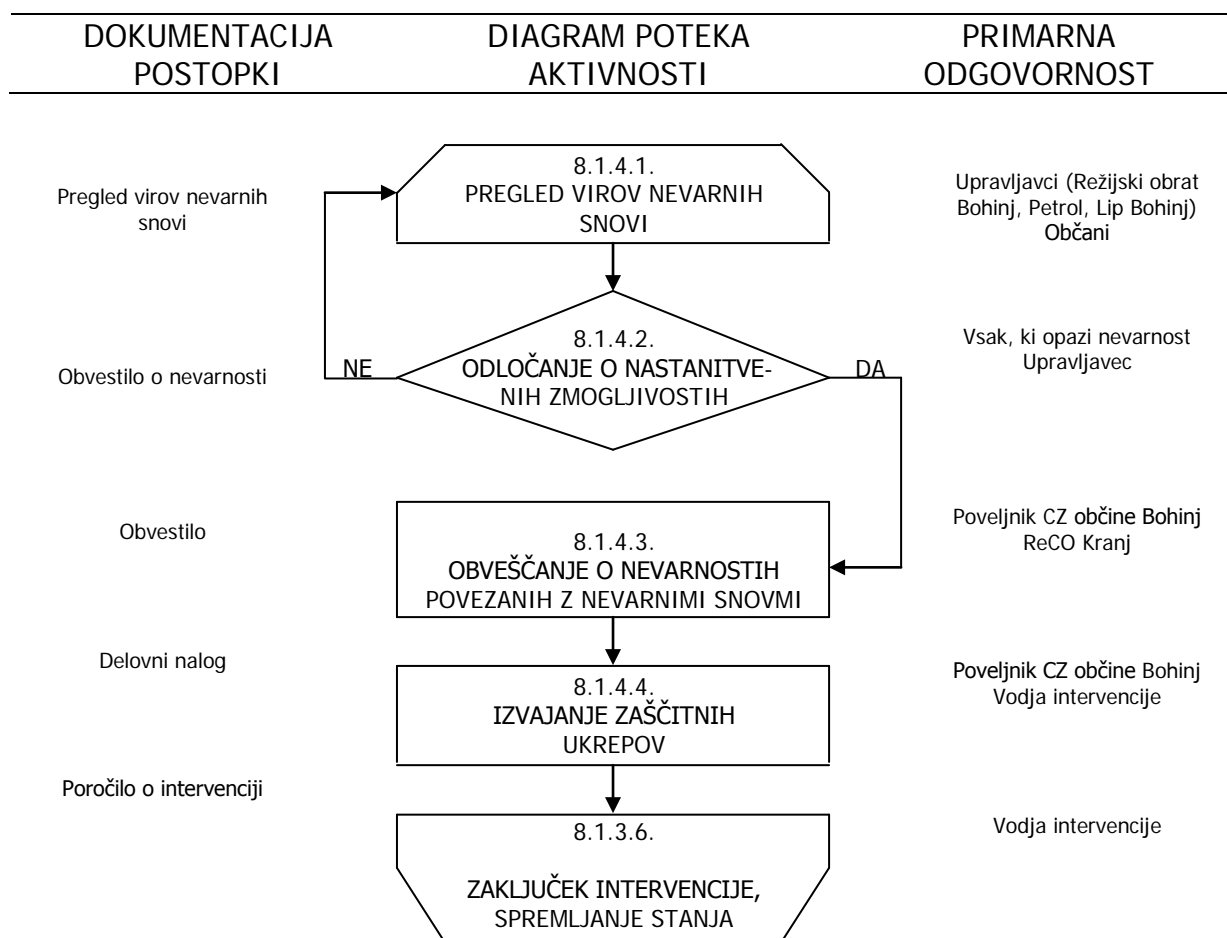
DOKUMENTACIJA POSTOPKI

DIAGRAM POTEKA AKTIVNOSTI

PRIMARNA ODGOVORNOST

Pregled virov nevarnih snovi

8.1.4.1.
PREGLED VIROV NEVARNIH SNOVI

Upravljavci (Režijski obrat Bohinj, Petrol, Lip Bohinj)
Občani

Obvestilo o nevarnosti

NE

8.1.4.2.
ODLOČANJE O NASTANITVENIH ZMOGLJIVOSTIH

DA

Vsak, ki opazi nevarnost
Upravljavec

Obvestilo

8.1.4.3.
OBVEŠČANJE O NEVARNOSTIH POVEZANIH Z NEVARNIMI SNOVMI

Poveljnik CZ občine Bohinj
ReCO Kranj

Delovni nalog

8.1.4.4.
IZVAJANJE ZAŠČITNIH UKREPOV

Poveljnik CZ občine Bohinj
Vodja intervencije

Poročilo o intervenciji

8.1.3.6.
ZAKLJUČEK INTERVENCIJE, SPREMLJANJE STANJA

Vodja intervencije